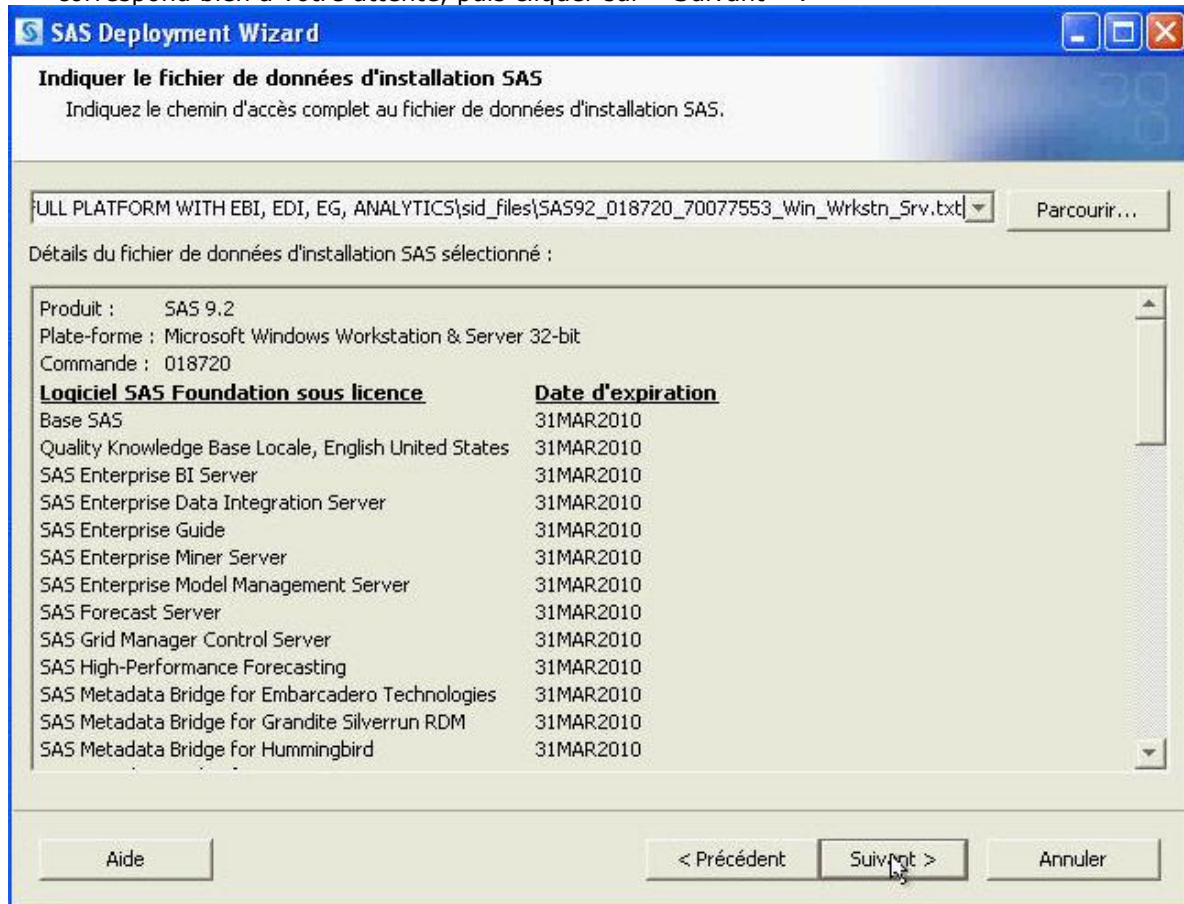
correspond bien à votre attente, puis cliquer sur « Suivant » :

SAS Deployment Wizard

Indiquer le fichier de données d'installation SAS
Indiquez le chemin d'accès complet au fichier de données d'installation SAS.

ULL PLATFORM WITH EBI, EDI, EG, ANALYTICS\sid_files\SAS92_018720_70077553_Win_Wrkstn_Srv.txt

Parcourir...

Détails du fichier de données d'installation SAS sélectionné :

Produit : SAS 9.2
Plate-forme : Microsoft Windows Workstation & Server 32-bit
Commande : 018720

| Logiciel SAS Foundation sous licence | Date d'expiration |
|---|---|
| Base SAS | 31MAR2010 |
| Quality Knowledge Base Locale, English United States | 31MAR2010 |
| SAS Enterprise BI Server | 31MAR2010 |
| SAS Enterprise Data Integration Server | 31MAR2010 |
| SAS Enterprise Guide | 31MAR2010 |
| SAS Enterprise Miner Server | 31MAR2010 |
| SAS Enterprise Model Management Server | 31MAR2010 |
| SAS Forecast Server | 31MAR2010 |
| SAS Grid Manager Control Server | 31MAR2010 |
| SAS High-Performance Forecasting | 31MAR2010 |
| SAS Metadata Bridge for Embarcadero Technologies | 31MAR2010 |
| SAS Metadata Bridge for Grandite Silverrun RDM | 31MAR2010 |
| SAS Metadata Bridge for Hummingbird | 31MAR2010 |

Aide

< Précédent

Suivant >

Annuler